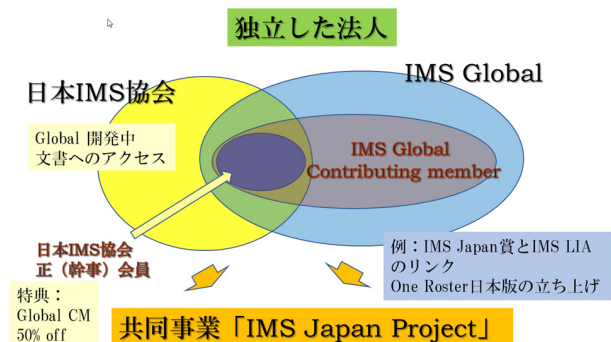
独立した法人

日本IMS協会

IMS Global

Global 開発中
文書へのアクセス

IMS Global
Contributing member

日本IMS協会
正（幹事）会員

例：IMS Japan賞とIMS LIA
のリンク
One Roster日本版の立ち上げ

特典：
Global CM
50% off

共同事業「IMS Japan Project」